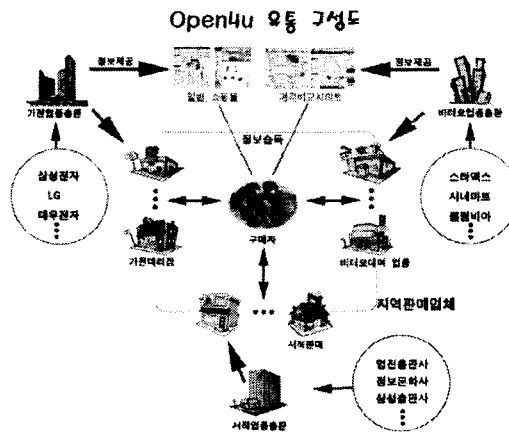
Open4u 유통 구성도

정보제공

정보제공

일반 쇼핑몰

가격비교사이트

가전업종총판

비디오업종총판

정보습득

삼성전자
LG
대우전자

스타맥스
시네마트
콜럼비아

구매자

가전대리점

비디오대여 업종

지역판매업체

서적판매

한천출판사
정보문화사
삼성출판사

서적업종총판